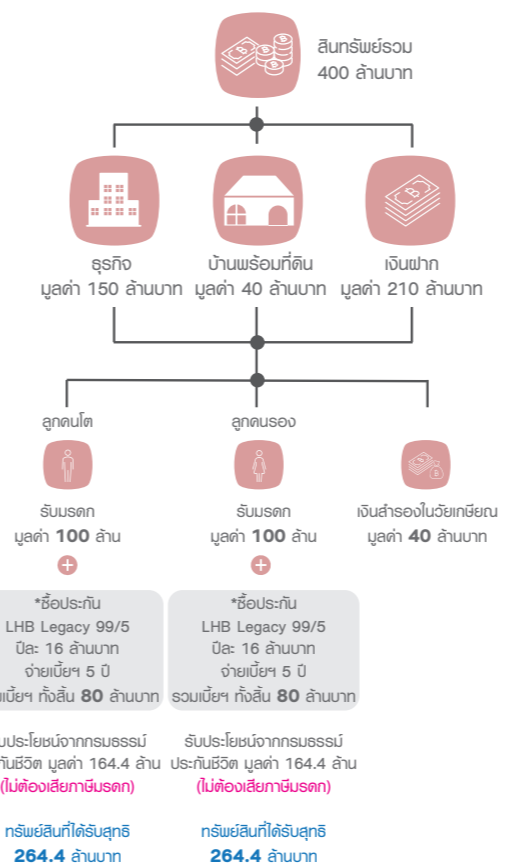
สินทรัพย์รวม
400 ล้านบาท

ธุรกิจ
มูลค่า 150 ล้านบาท

บ้านพร้อมที่ดิน
มูลค่า 40 ล้านบาท

เงินฝาก
มูลค่า 210 ล้านบาท

ลูกคนโต

รับมรดก
มูลค่า 100 ล้าน

*ซื้อประกัน
LHB Legacy 99/5
ปีละ 16 ล้านบาท
จ่ายเบี้ยฯ 5 ปี
เบี้ยฯ ทั้งสิ้น 80 ล้านบาท

รับประโยชน์จากกรมธรรม์
กันชีวิต มูลค่า 164.4 ล้าน
(ไม่ต้องเสียภาษีมรดก)

ทรัพย์สินที่ได้รับสุทธิ
264.4 ล้านบาท

ลูกคนรอง

รับมรดก
มูลค่า 100 ล้าน

*ซื้อประกัน
LHB Legacy 99/5
ปีละ 16 ล้านบาท
จ่ายเบี้ยฯ 5 ปี
รวมเบี้ยฯ ทั้งสิ้น 80 ล้านบาท

รับประโยชน์จากกรมธรรม์
ประกันชีวิต มูลค่า 164.4 ล้าน
(ไม่ต้องเสียภาษีมรดก)

ทรัพย์สินที่ได้รับสุทธิ
264.4 ล้านบาท

เงินสำรองในวัยเกษียณ
มูลค่า 40 ล้านบาท